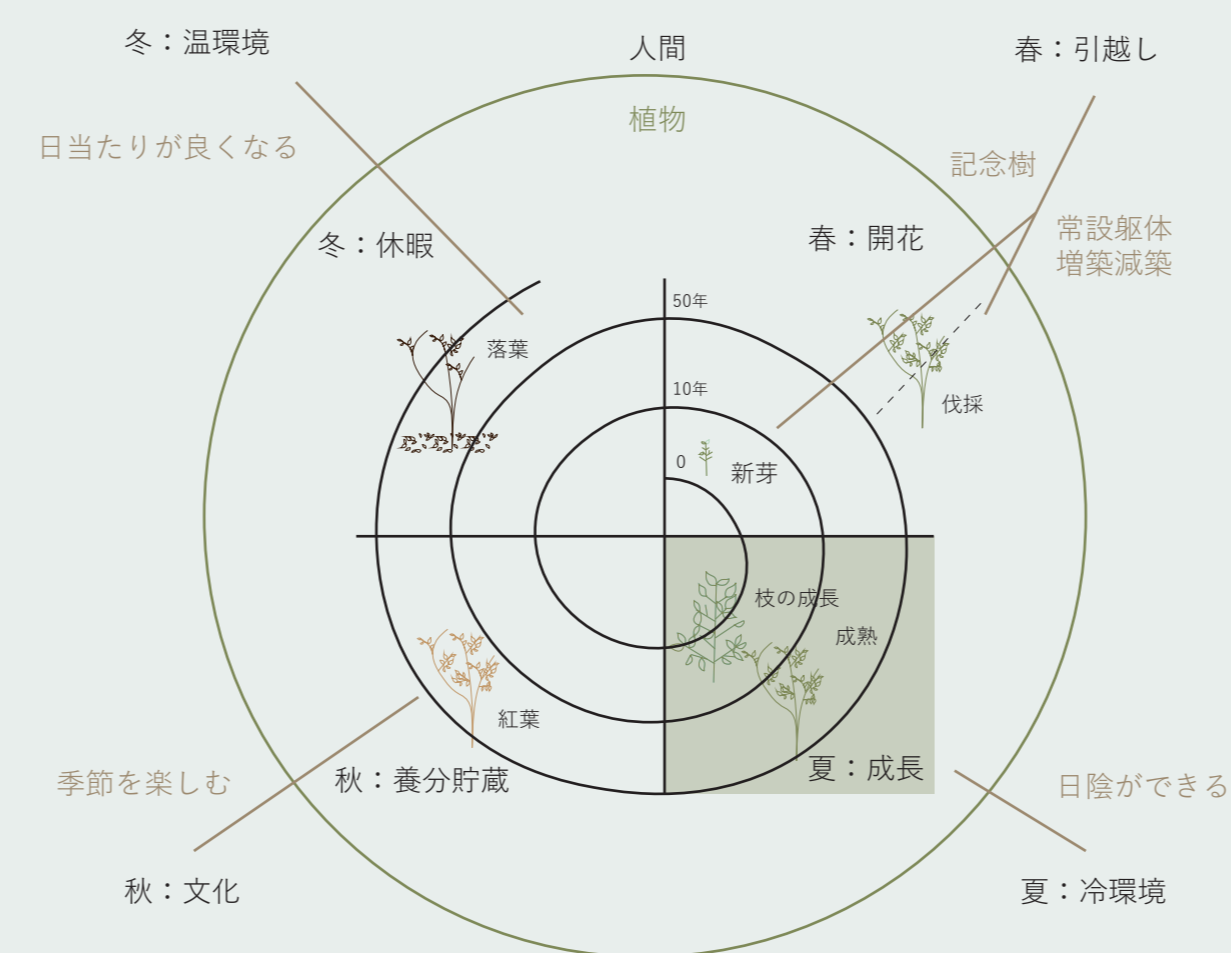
冬：温環境

人間

春：引越し

植物

日当たりが良くなる

記念樹

常設躯体
増築減築

冬：休暇

春：開花

50年

落葉

10年

伐採

0

新芽

枝の成長

成熟

紅葉

季節を楽しむ

秋：養分貯蔵

夏：成長

日陰ができる

秋：文化

夏：冷環境